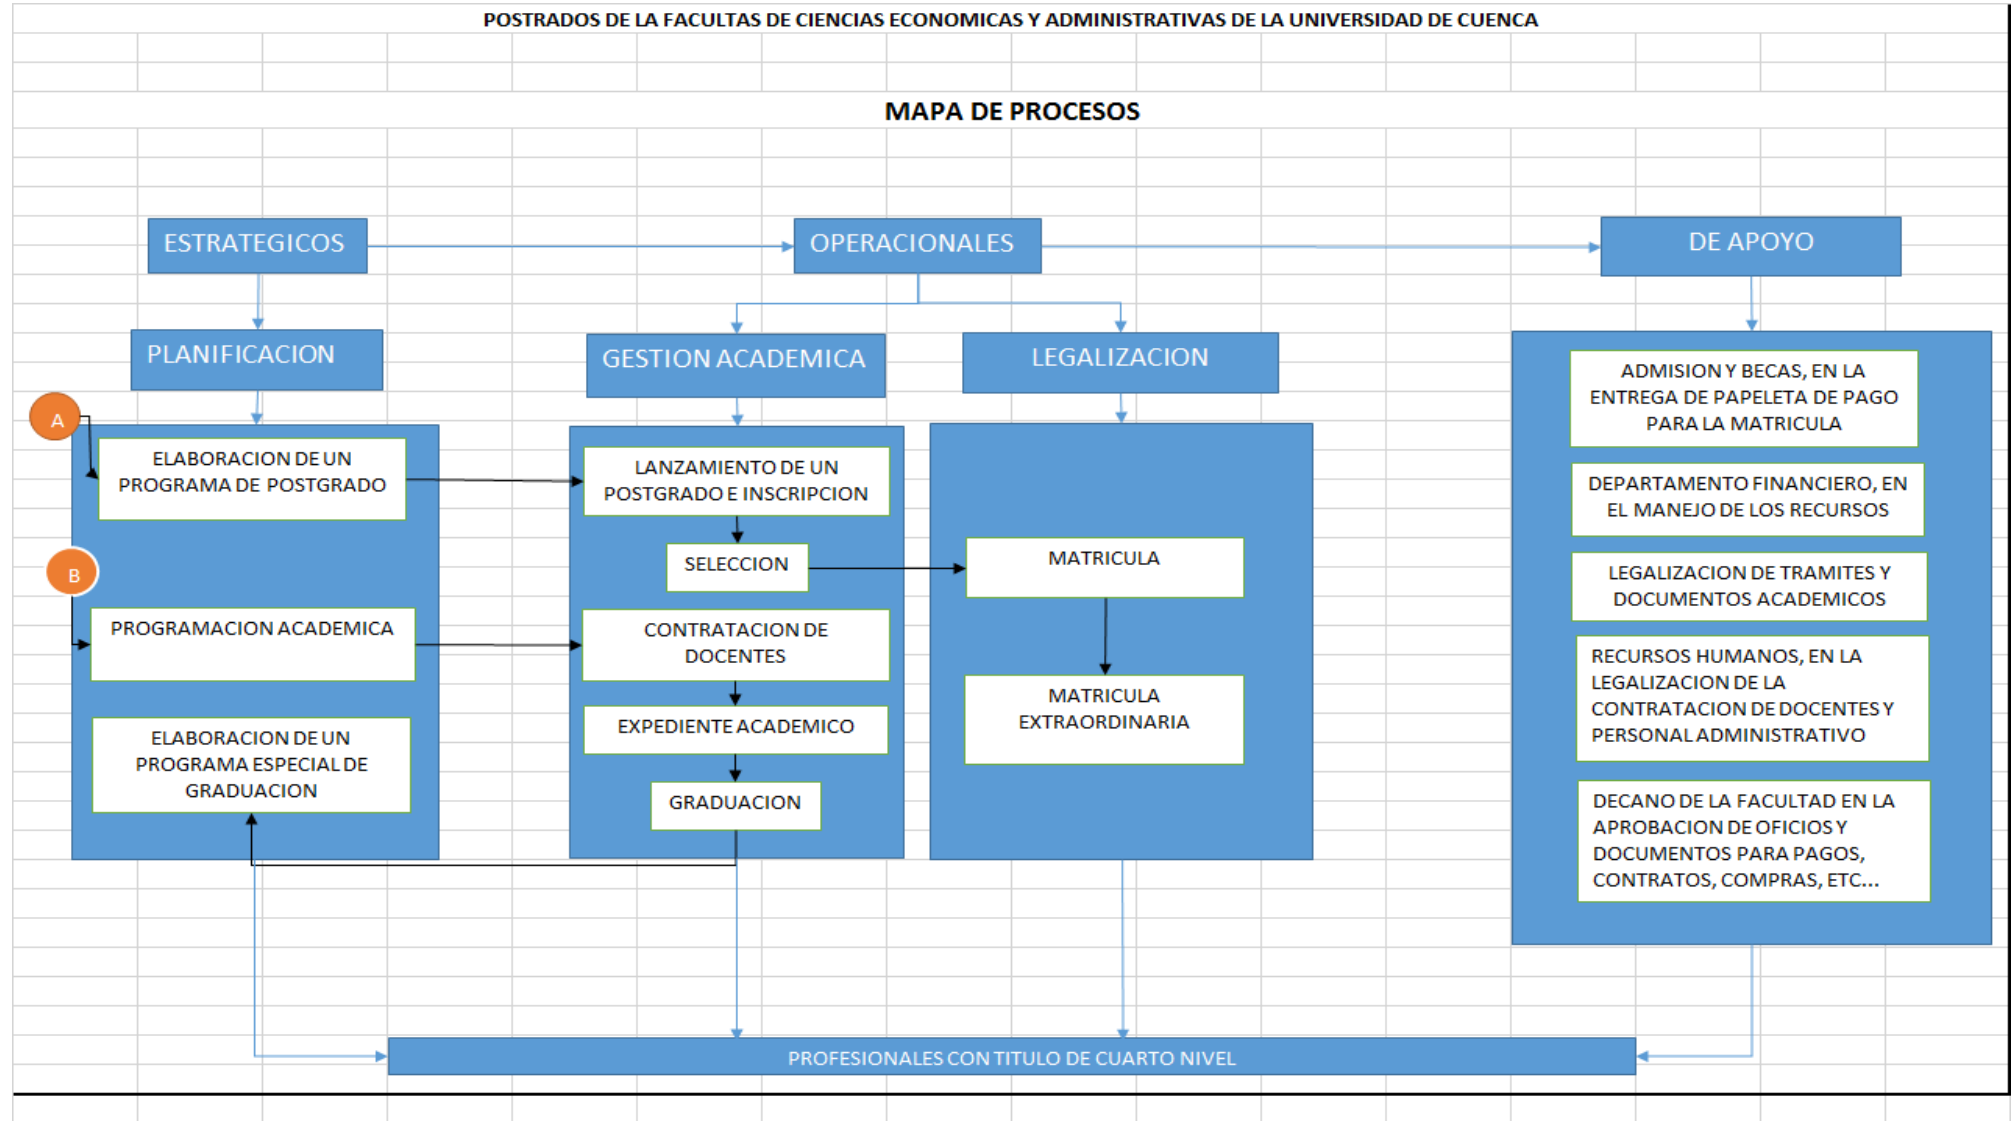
POSTRADOS DE LA FACULTAS DE CIENCIAS ECONOMICAS Y ADMINISTRATIVAS DE LA UNIVERSIDAD DE CUENCA

MAPA DE PROCESOS

ESTRATEGICOS

OPERACIONALES

DE APOYO

PLANIFICACION

GESTION ACADEMICA

LEGALIZACION

A

ELABORACION DE UN PROGRAMA DE POSTGRADO

B

PROGRAMACION ACADEMICA

ELABORACION DE UN PROGRAMA ESPECIAL DE GRADUACION

LANZAMIENTO DE UN POSTGRADO E INSCRIPCION

SELECCION

CONTRATACION DE DOCENTES

EXPEDIENTE ACADEMICO

GRADUACION

MATRICULA

MATRICULA EXTRAORDINARIA

ADMISION Y BECAS, EN LA ENTREGA DE PAPELETA DE PAGO PARA LA MATRICULA

DEPARTAMENTO FINANCIERO, EN EL MANEJO DE LOS RECURSOS

LEGALIZACION DE TRAMITES Y DOCUMENTOS ACADEMICOS

RECURSOS HUMANOS, EN LA LEGALIZACION DE LA CONTRATACION DE DOCENTES Y PERSONAL ADMINISTRATIVO

DECANO DE LA FACULTAD EN LA APROBACION DE OFICIOS Y DOCUMENTOS PARA PAGOS, CONTRATOS, COMPRAS, ETC...

PROFESIONALES CON TITULO DE CUARTO NIVEL